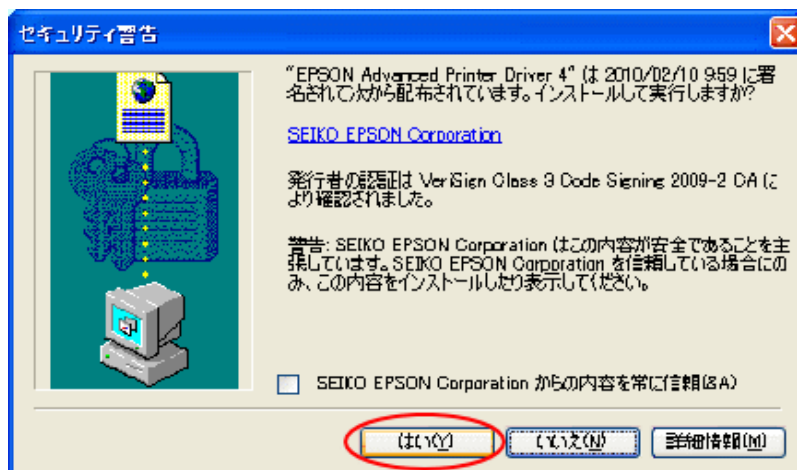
セキュリティ警告

"EPSON Advanced Printer Driver 4" は 2010/02/10 9:59 に署名されて次から配布されています。インストールして実行しますか?

SEIKO EPSON Corporation

発行者の認証は VeriSign Class 3 Code Signing 2009-2 CA により確認されました。

警告: SEIKO EPSON Corporation はこの内容が安全であることを主張しています。SEIKO EPSON Corporation を信頼している場合にのみ、この内容をインストールしたり表示してください。

SEIKO EPSON Corporation からの内容を常に信頼(&A)

はい(Y)
いいえ(N)
詳細情報(M)